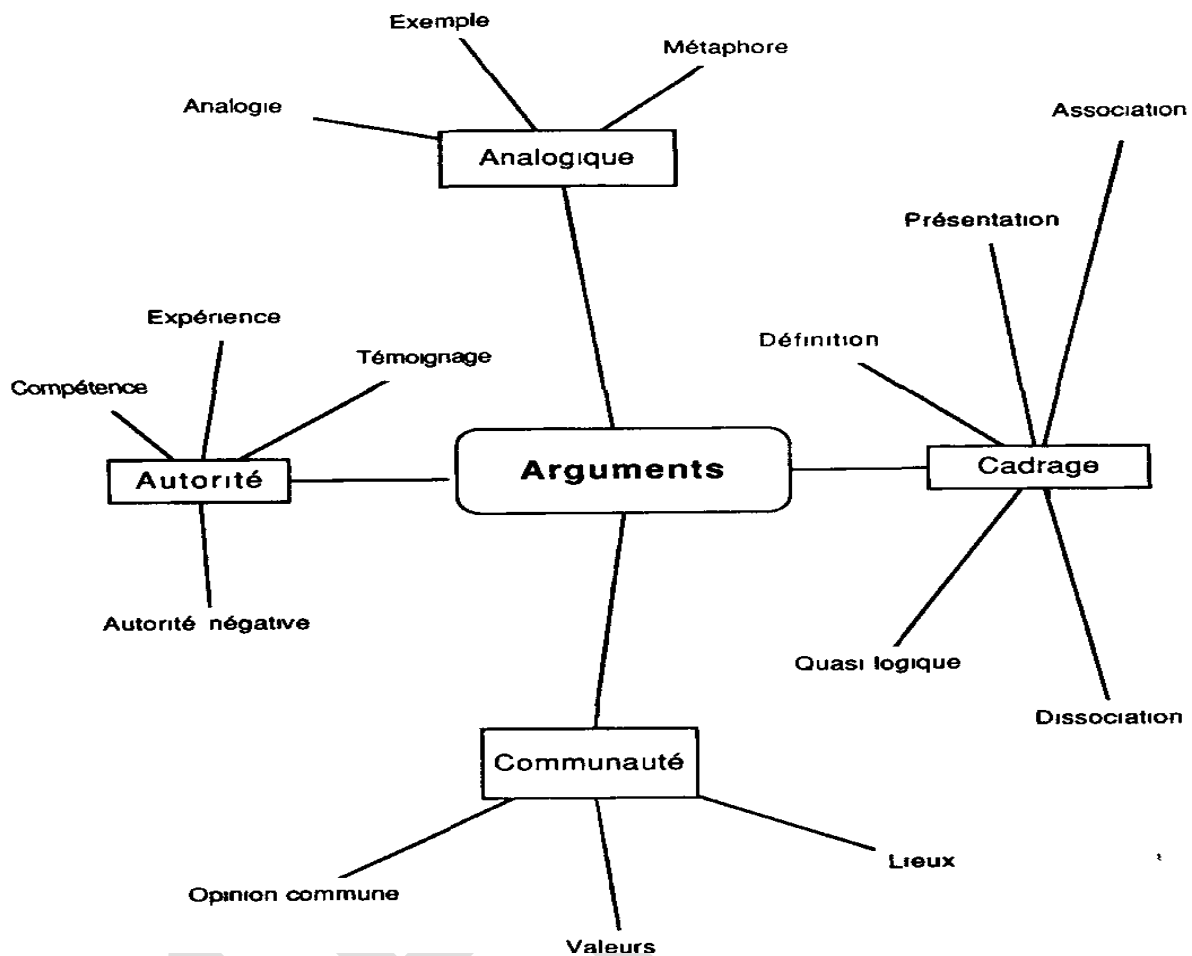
Exemple

Métaphore

Analogie

Analogique

Association

Présentation

Expérience

Définition

Témoignage

Compétence

Autorité

Arguments

Cadrage

Autorité négative

Quasi logique

Dissociation

Communauté

Lieux

Opinion commune

Valeurs